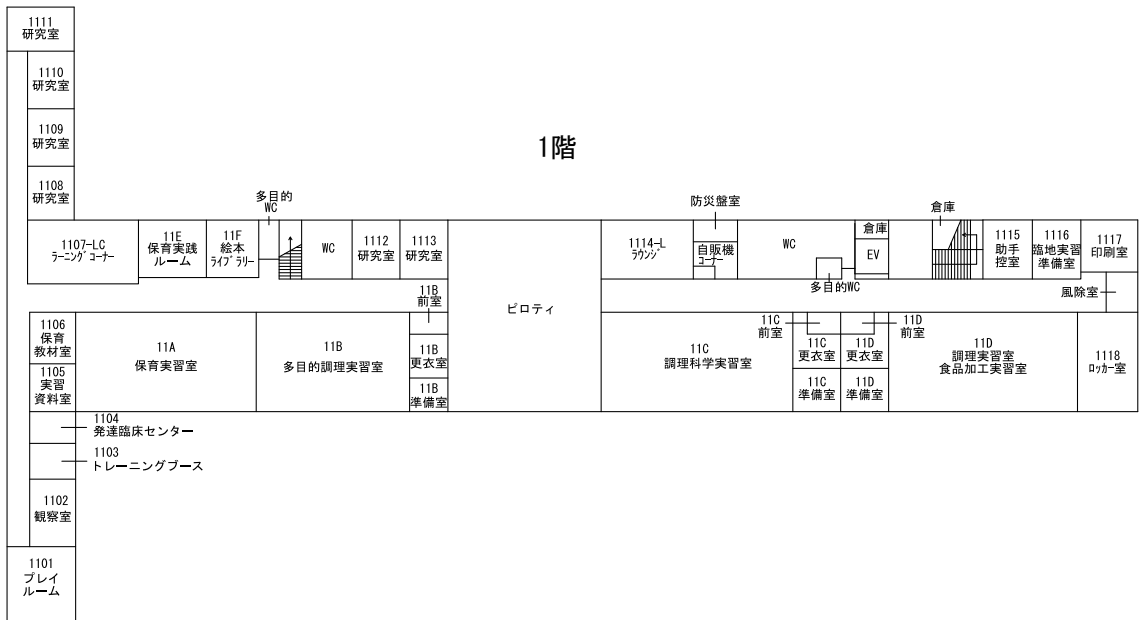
1111
研究室

1110
研究室

1109
研究室

1108
研究室

1階

多目的
WC

防災盤室

倉庫

1107-LC
ラーニングコーナー

11E
保育実践
ルーム

11F
絵本
ライブラリー

WC

1112
研究室

1113
研究室

1114-L
ラウンジ

自販機
コーナー

WC

倉庫

EV

1115
助手
控室

1116
臨地実習
準備室

1117
印刷室

多目的WC

11B
前室

風除室

ピロティ

11C
前室

11D
前室

1106
保育
教材室

11A
保育実習室

11B
多目的調理実習室

11B
更衣室

11C
調理科学実習室

11C
更衣室

11D
更衣室

11D
調理実習室
食品加工実習室

1118
ロッカー室

1105
実習
資料室

11B
準備室

11C
準備室

11D
準備室

1104
発達臨床センター

1103
トレーニングブース

1102
観察室

1101
プレイ
ルーム